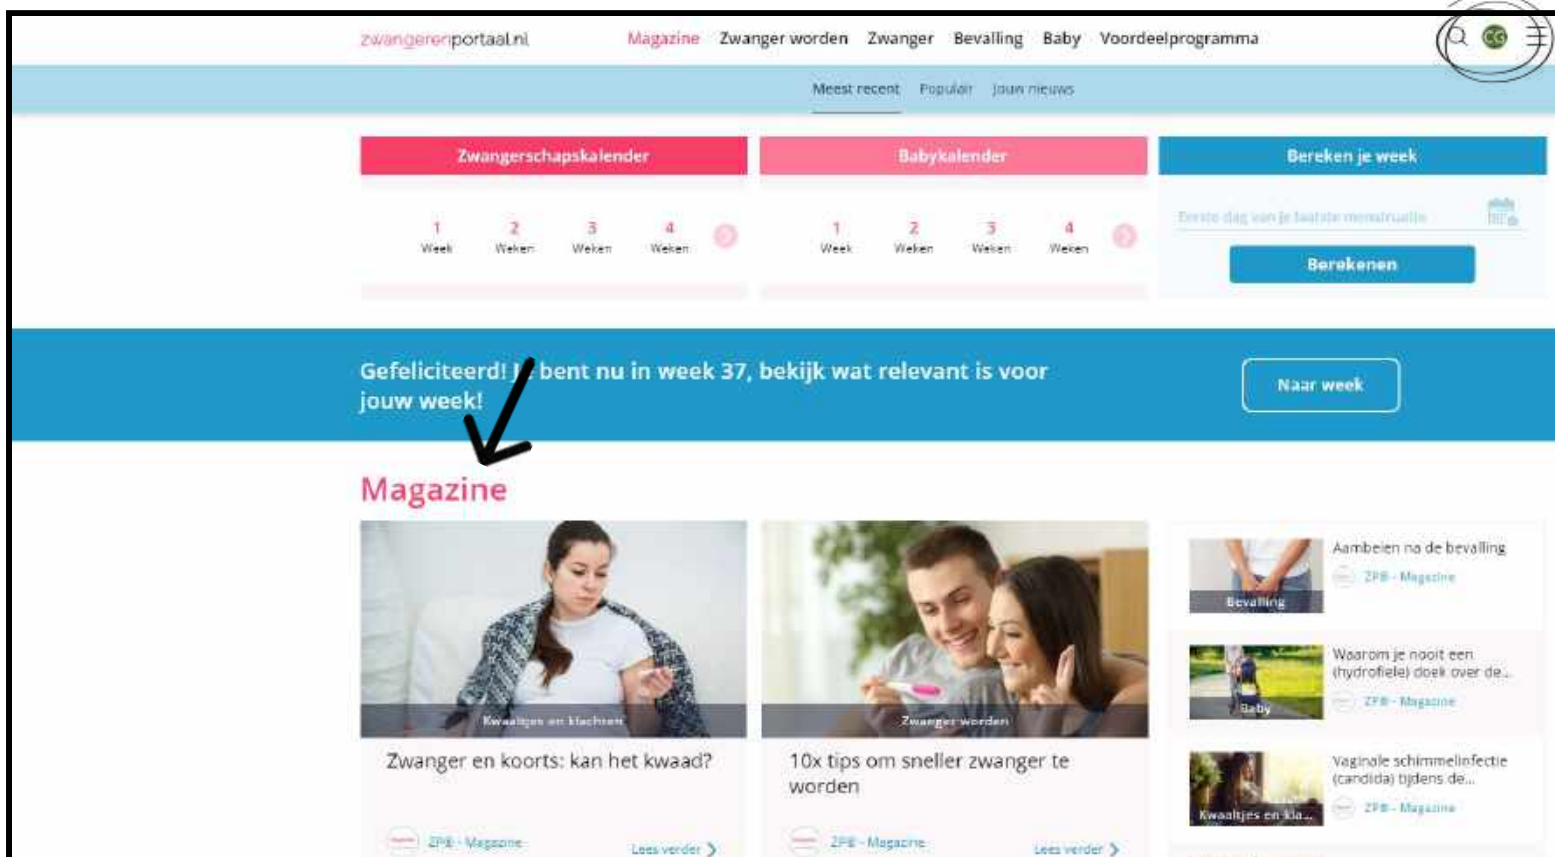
zwangerenportaal.nl Magazine Zwanger worden Zwanger Bevalling Baby Voordeelprogramma

Meest recent Populair Jouw nieuws

Zwangerschapskalender

1 Week 2 Weken 3 Weken 4 Weken

Babykalender

1 Week 2 Weken 3 Weken 4 Weken

Bereken je week

Eerste dag van je laatste menstruatie

Berekenen

Gefeliciteerd! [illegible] bent nu in week 37, bekijk wat relevant is voor jouw week!

Naar week

Magazine

Kwaaltjes en klachten

Zwanger en koorts: kan het kwaad?

ZPB - Magazine Lees verder

Zwanger worden

10x tips om sneller zwanger te worden

ZPB - Magazine Lees verder

Bevalling

Aambeien na de bevalling

ZPB - Magazine

Baby

Waarom je nooit een (hydrofiele) doek over de...

ZPB - Magazine

Kwaaltjes en kla...

Vaginale schimmelinfectie (candida) tijdens de...

ZPB - Magazine